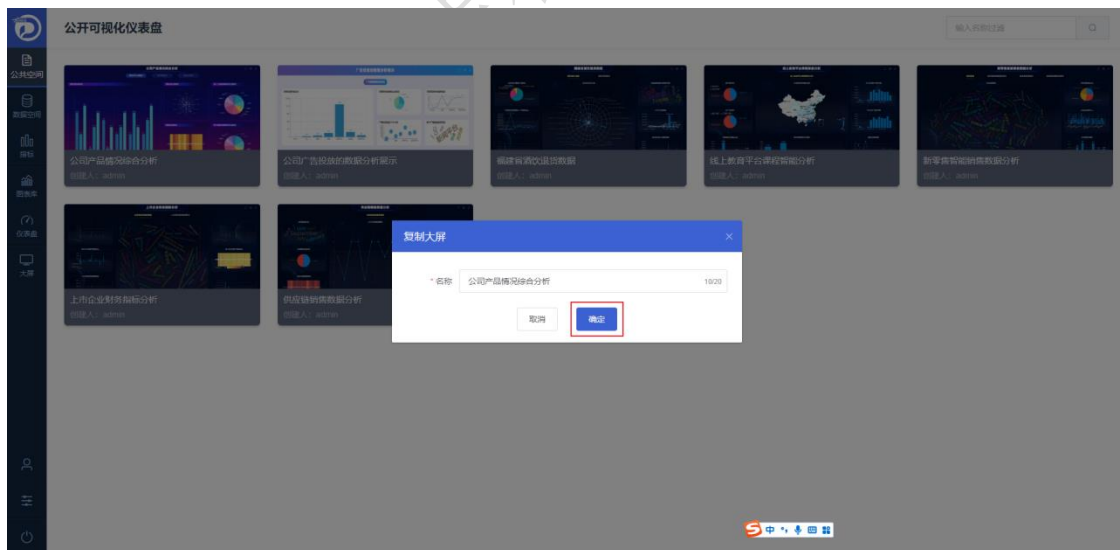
公开可视化仪表盘

输入名称过滤

公共空间
数据空间
指标
图表库
仪表盘
大屏

公司产品情况综合分析
创建人：admin

公司广告投放的数据分析展示
创建人：admin

福建省酒饮退货数据
创建人：admin

线上教育平台课程智能分析
创建人：admin

新零售智能销售数据分析
创建人：admin

上市企业财务指标分析
创建人：admin

供应链销售数据分析
创建人：admin

复制大屏

* 名称 公司产品情况综合分析 10/20

取消
确定

中